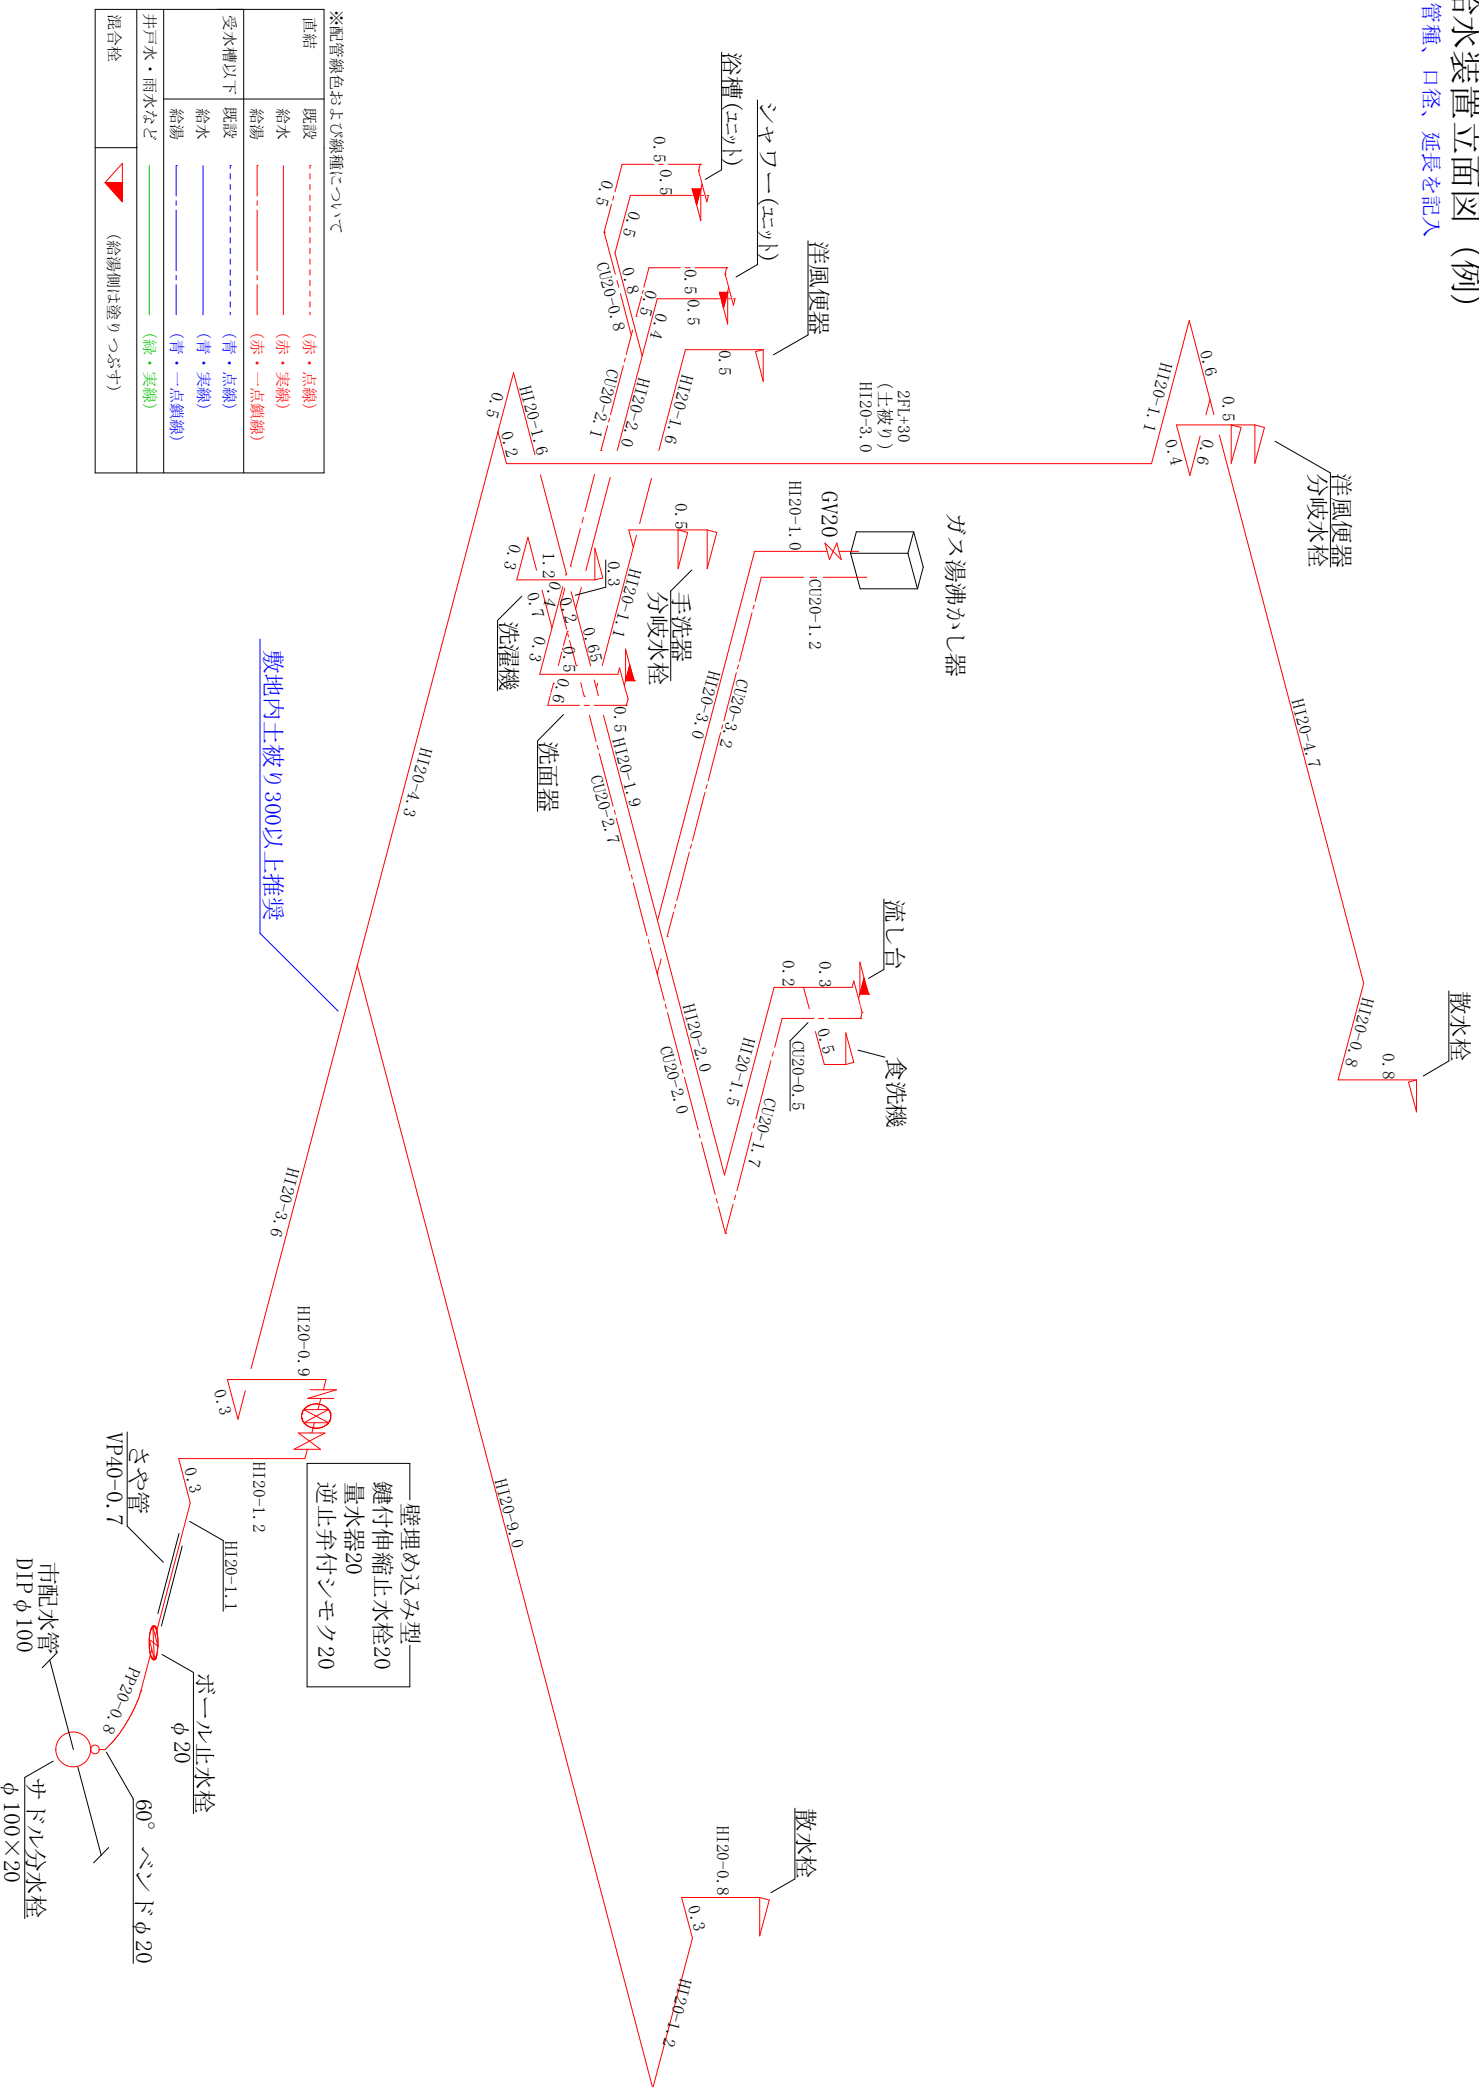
給水装置立面図（例）
管種、口径、延長を記入

※配管線色および線種について

| 直結 | 既設 | （赤・点線） |
|---|---|---|
| | 給水 | （赤・実線） |
| | 給湯 | （赤・一点鎖線） |
| 受水槽以下 | 既設 | （青・点線） |
| | 給水 | （青・実線） |
| | 給湯 | （青・一点鎖線） |
| 井戸水・雨水など | | （緑・実線） |
| 混合栓 | | （給湯側は塗りつぶす） |

シャワー（ユニット）
浴槽（ユニット）
洋風便器
洋風便器
分岐水栓
散水栓
ガス湯沸かし器
GV20
HI20−1.0
CU20−1.2
2FL+30
（土被り）
HI20−3.0
HI20−1.1
HI20−4.7
HI20−0.8
0.8
0.6
0.5
0.6
0.4
0.5
0.5
0.5
0.5
0.5
0.5
0.8
0.5
0.4
CU20−0.8
CU20−2.1
HI20−2.0
HI20−1.6
HI20−1.6
0.5
0.2
0.5
手洗器
分岐水栓
洗濯機
洗面器
0.3
1.2
0.4
0.7
0.2
0.3
0.3
0.65
0.5
0.6
HI20−1.1
0.5
HI20−1.9
CU20−2.7
HI20−3.0
CU20−3.2
流し台
食洗機
0.3
0.2
0.5
CU20−0.5
HI20−1.5
CU20−1.7
HI20−2.0
CU20−2.0
HI20−4.3
敷地内土被り300以上推奨
HI20−3.6
HI20−0.9
0.3
壁埋め込み型
鍵付伸縮止水栓20
量水器20
逆止弁付シモク20
HI20−1.2
0.3
さや管
VP40−0.7
HI20−1.1
市配水管
DIP φ100
PP20−0.8
ボール止水栓
φ20
60° ベンドφ20
サドル分水栓
φ100×20
HI20−9.0
散水栓
HI20−0.8
0.3
HI20−1.2